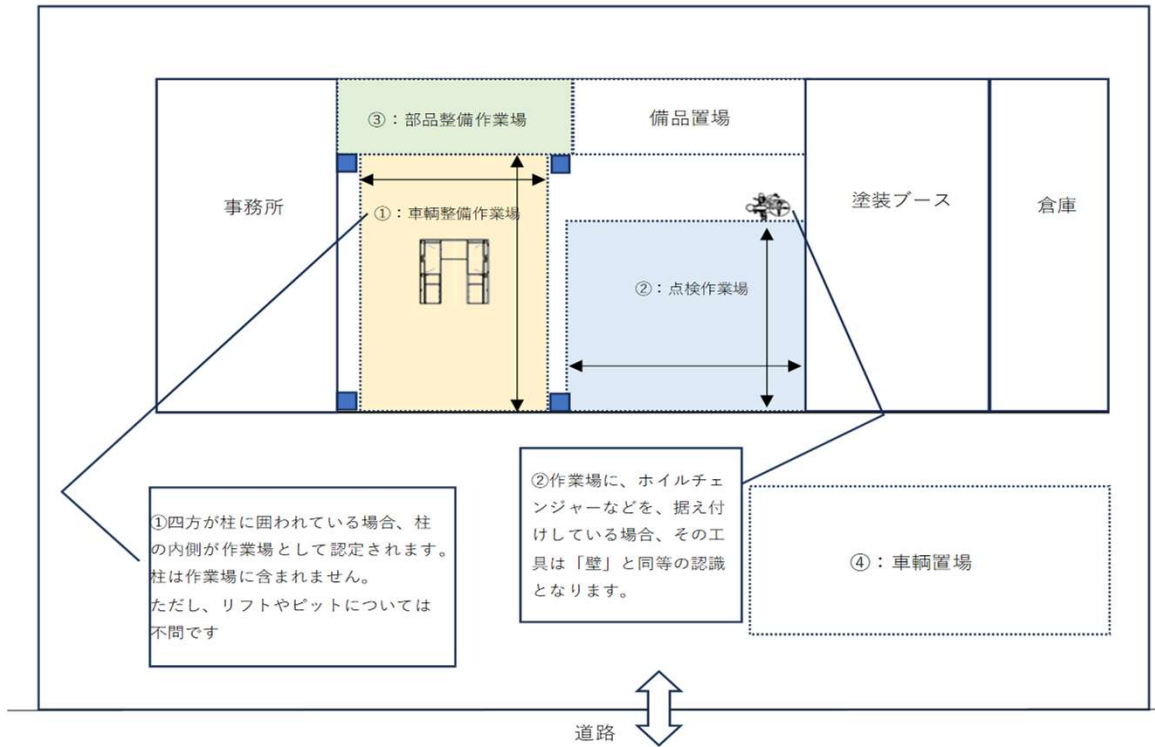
③：部品整備作業場

備品置場

事務所

①：車輌整備作業場

塗装ブース

倉庫

②：点検作業場

②作業場に、ホイルチェンジャーなどを、据え付けしている場合、その工具は「壁」と同等の認識となります。

①四方が柱に囲われている場合、柱の内側が作業場として認定されます。柱は作業場に含まれません。
ただし、リフトやピットについては不問です

④：車輌置場

道路